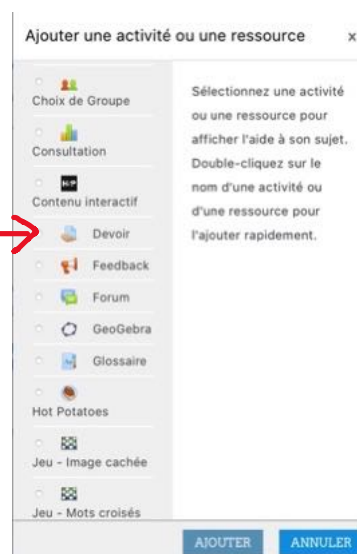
Ajouter une activité ou une ressource ×

Choix de Groupe
Consultation
H-P
Contenu interactif
Devoir
Feedback
Forum
GeoGebra
Glossaire
Hot Potatoes
Jeu - Image cachée
Jeu - Mots croisés

Sélectionnez une activité ou une ressource pour afficher l'aide à son sujet. Double-cliquez sur le nom d'une activité ou d'une ressource pour l'ajouter rapidement.

AJOUTER
ANNULER